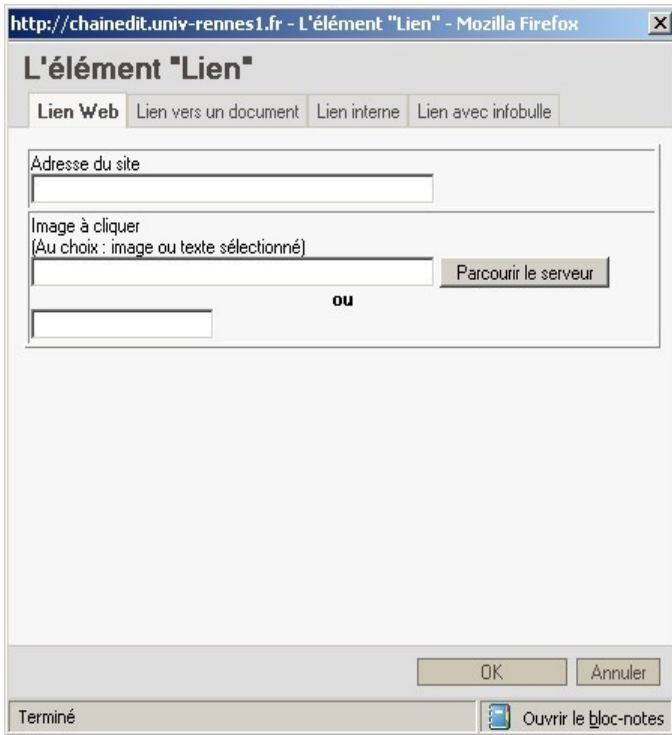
http://chainedit.univ-rennes1.fr - L'élément "Lien" - Mozilla Firefox

L'élément "Lien"

Lien Web | Lien vers un document | Lien interne | Lien avec infobulle

Adresse du site

Image à cliquer
(Au choix : image ou texte sélectionné)

Parcourir le serveur

ou

OK

Annuler

Terminé

Ouvrir le bloc-notes